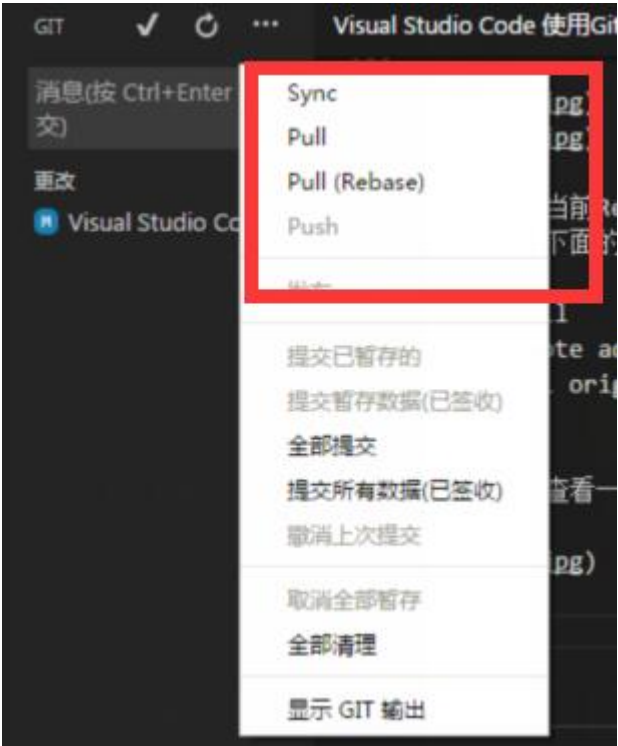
GIT ✓ ↻ ···

Visual Studio Code 使用Git

消息(按 Ctrl+Enter 交)

更改

Visual Studio Co

Sync
Pull
Pull (Rebase)
Push

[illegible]

提交已暂存的
提交暂存数据(已签收)
全部提交
提交所有数据(已签收)
撤消上次提交

取消全部暂存
全部清理

显示 GIT 输出

pg)
pg)
当前Re
下面
l
ote ad
orig
查看一
pg)